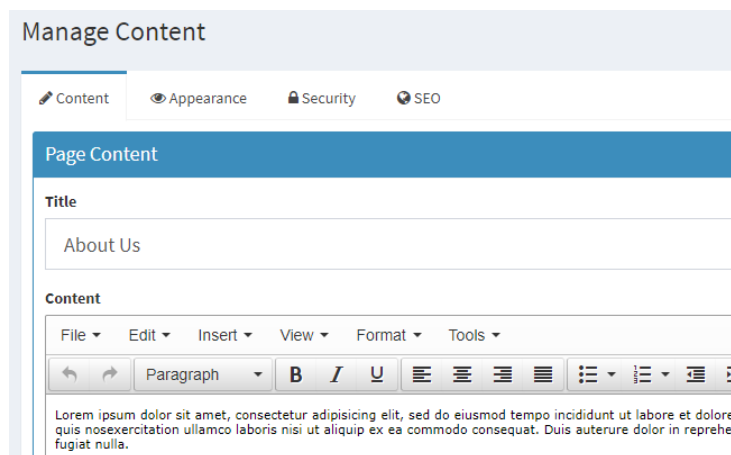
Manage Content

Content Appearance Security SEO

Page Content

Title

About Us

Content

File Edit Insert View Format Tools

Paragraph B I U

Lorem ipsum dolor sit amet, consectetur adipisicing elit, sed do eiusmod tempo incididunt ut labore et dolore quis nosexercitation ullamco laboris nisi ut aliquip ex ea commodo consequat. Duis auterure dolor in reprehe fugiat nulla.